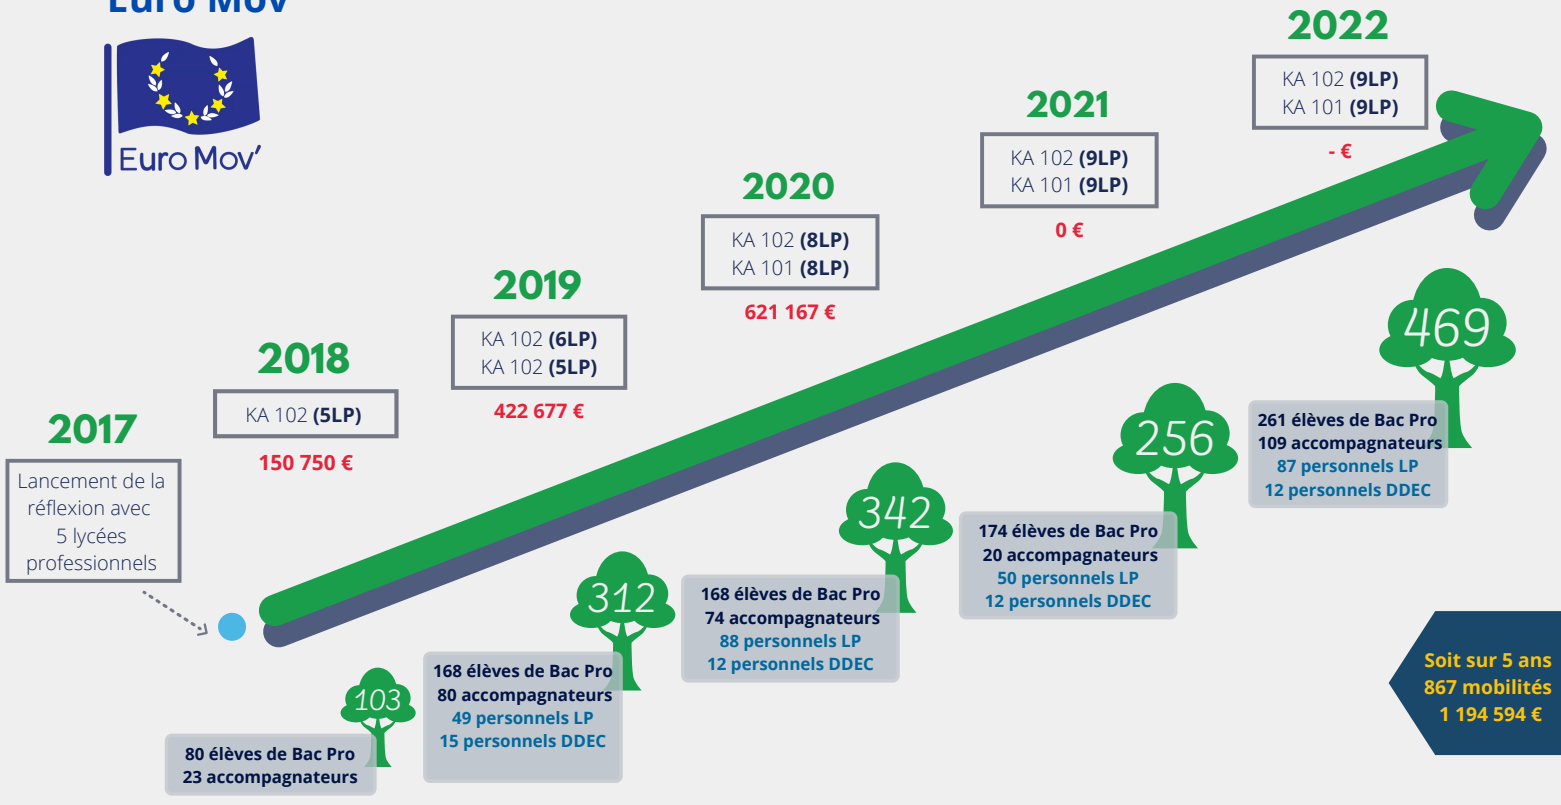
Euro Mov'

Euro Mov'

2017

Lancement de la réflexion avec 5 lycées professionnels

2018

KA 102 (5LP)

150 750 €

2019

KA 102 (6LP)
KA 102 (5LP)

422 677 €

2020

KA 102 (8LP)
KA 101 (8LP)

621 167 €

2021

KA 102 (9LP)
KA 101 (9LP)

0 €

2022

KA 102 (9LP)
KA 101 (9LP)

- €

103

80 élèves de Bac Pro
23 accompagnateurs

312

168 élèves de Bac Pro
80 accompagnateurs
49 personnels LP
15 personnels DDEC

342

168 élèves de Bac Pro
74 accompagnateurs
88 personnels LP
12 personnels DDEC

256

174 élèves de Bac Pro
20 accompagnateurs
50 personnels LP
12 personnels DDEC

469

261 élèves de Bac Pro
109 accompagnateurs
87 personnels LP
12 personnels DDEC

Soit sur 5 ans
867 mobilités
1 194 594 €